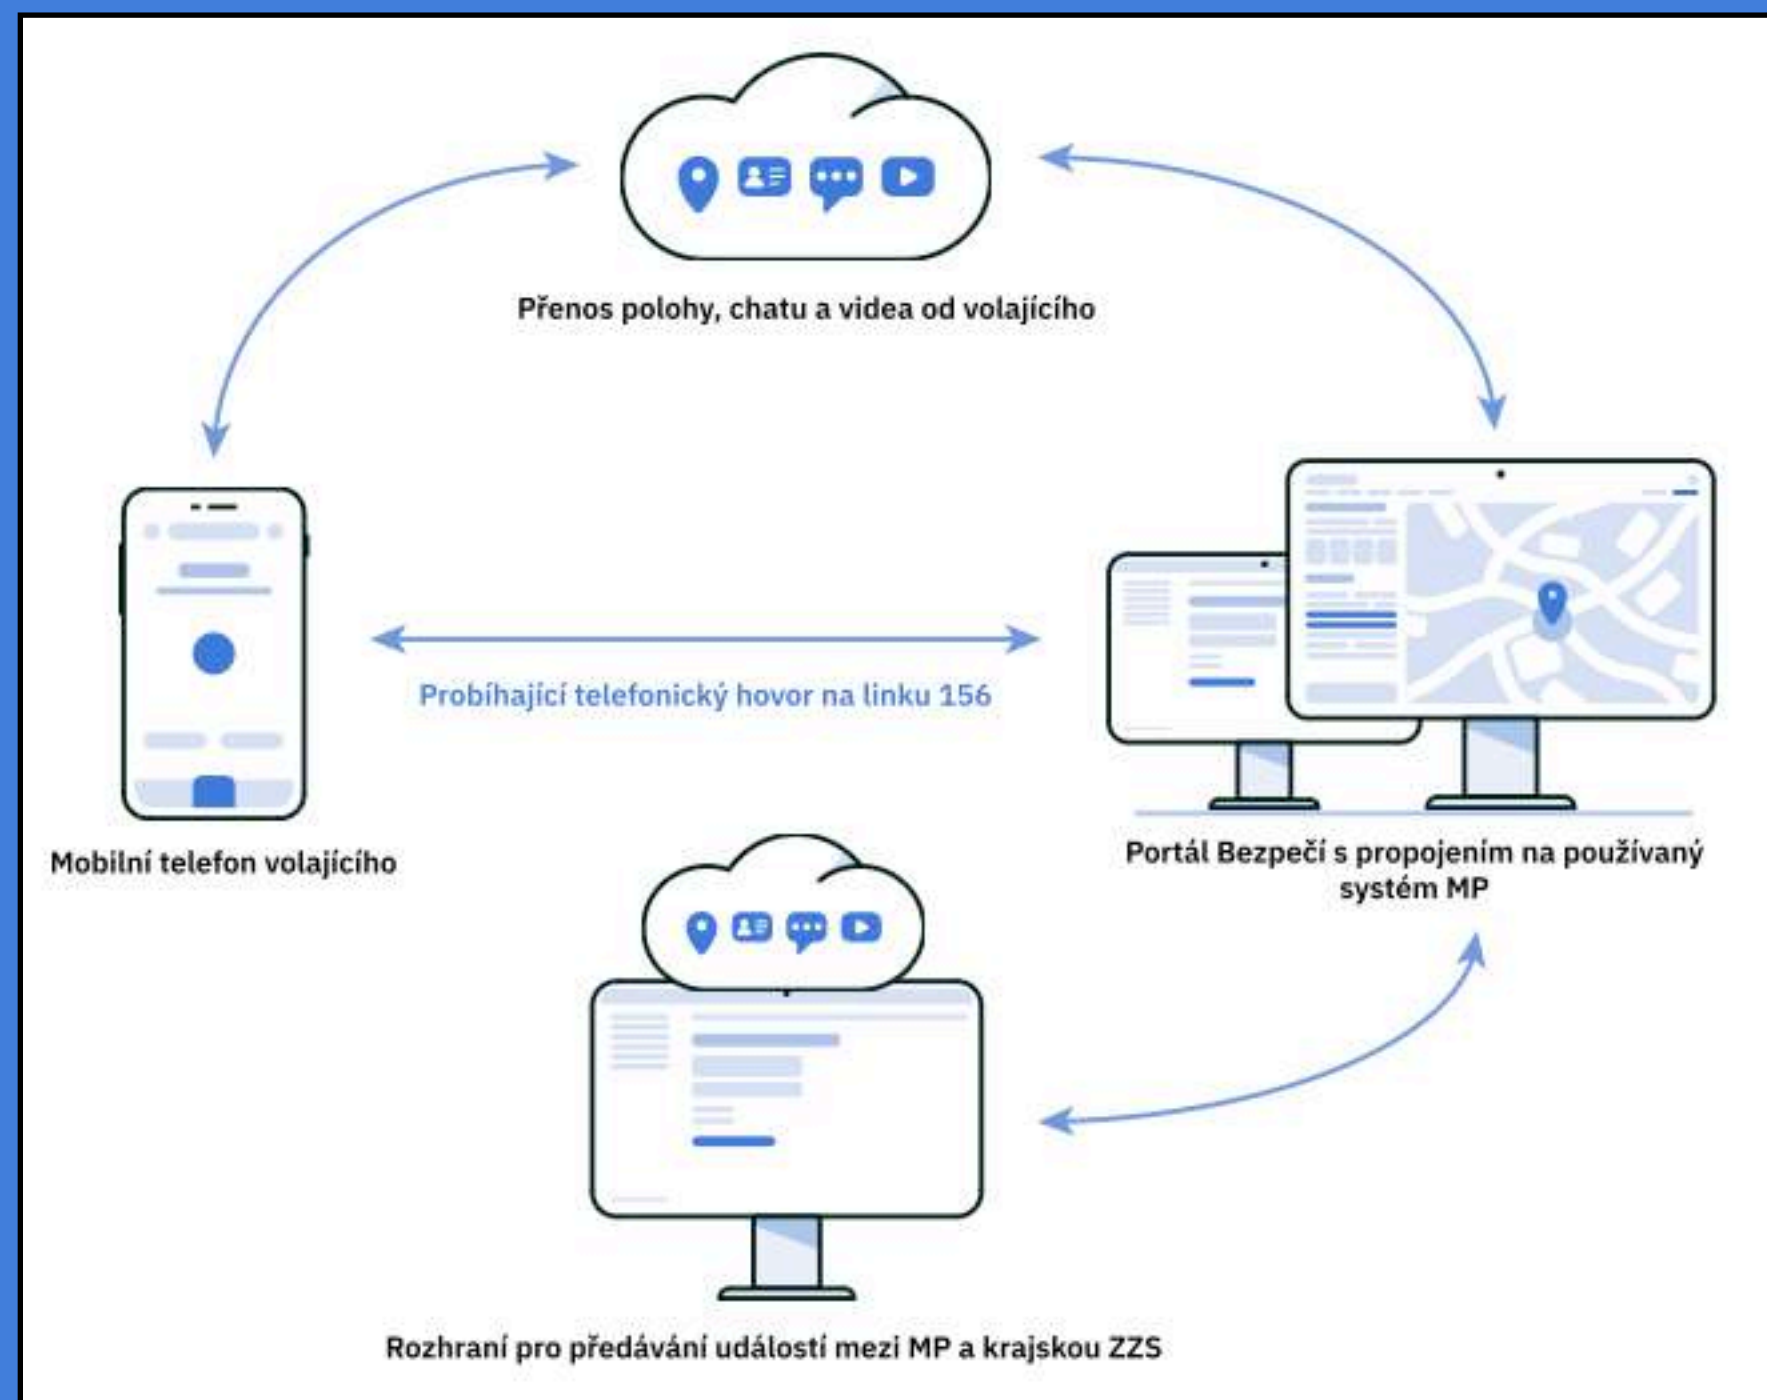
Přenos polohy, chatu a videa od volajícího

Probíhající telefonický hovor na linku 156

Mobilní telefon volajícího

Portál Bezpečí s propojením na používaný systém MP

Rozhraní pro předávání událostí mezi MP a krajskou ZZS